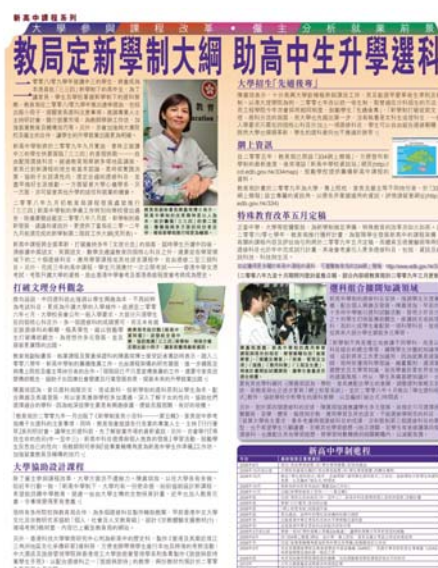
新高中課程系列

大學參與課程改革．協助學生分析就業前景

教局定新學制大綱 助高中生升學選科

大學招生「先通後專」

網上資訊

特殊教育改革五月定稿

打破文理分科觀念

理科組合擴闊知識領域

大學協助設計課程

新高中學制進程

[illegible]